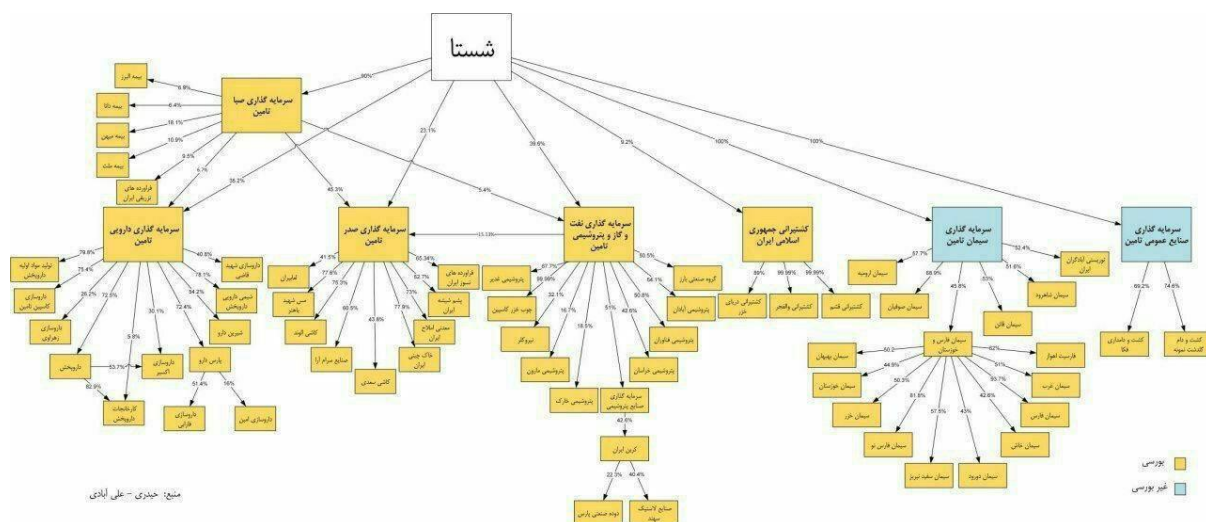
شستا

سرمایه گذاری صبا تامین
بیمه البرز
بیمه دانا
بیمه میهن
بیمه ملت
فراورده های تزریقی ایران
9.8%
6.4%
16.1%
10.9%
9.5%
5.7%
90%

سرمایه گذاری دارویی تامین
36.2%
تولید مواد اولیه داروپخش
داروسازی کاسپین تامین
داروسازی زهراوی
داروپخش
کارخانجات داروپخش
داروسازی اکسیر
پارس دارو
داروسازی فارابی
داروسازی امین
شیرین دارو
شیمی دارویی داروپخش
داروسازی شهید قاضی
79.8%
79.4%
25.2%
72.5%
30.1%
72.4%
54.2%
78.1%
40.6%
5.8%
53.7%
62.9%
51.4%
16%

سرمایه گذاری صدر تامین
40.3%
23.1%
تامین
مس شهید باهنر
کاشی الوند
صنایع سرام آرا
کاشی سعدی
کالا چینی ایران
معدنی املاح ایران
پشم شیشه ایران
فراورده های نسوز ایران
41.5%
77.6%
76.3%
60.5%
43.8%
77.9%
73%
62.7%
65.34%
13.13%

سرمایه گذاری نفت و گاز و پتروشیمی تامین
5.4%
39.6%
پتروشیمی غدیر
چوب خزر کاسپین
نیرو کلر
پتروشیمی مارون
پتروشیمی خارک
سرمایه گذاری صنایع پتروشیمی
کربن ایران
دوده صنعتی پارس
صنایع لاستیک سهند
پتروشیمی خراسان
پتروشیمی فناوران
پتروشیمی آبادان
گروه صنعتی بارز
67.7%
99.99%
32.1%
16.7%
18.5%
51%
42.6%
50.6%
64.1%
50.5%
42.6%
22.3%
40.4%

کشتیرانی جمهوری اسلامی ایران
9.2%
کشتیرانی دریای خزر
کشتیرانی والفجر
کشتیرانی قشم
89%
99.99%
99.99%

سرمایه گذاری سیمان تامین
100%
سیمان ارومیه
سیمان صوفیان
سیمان فارس و خوزستان
سیمان قائن
سیمان شاهرود
توسعه آبادگران ایران
57.7%
88.9%
45.8%
63%
51.6%
32.4%
سیمان بهبهان
سیمان خوزستان
سیمان خزر
سیمان فارس نو
سیمان سفید نیریز
سیمان دورود
سیمان خاش
سیمان فارس
سیمان غرب
فارسیت اهواز
50.2
44.9%
50.3%
81.6%
57.5%
43%
42.6%
55.7%
51%
62%

سرمایه گذاری صنایع عمومی تامین
100%
کشت و دامداری فکا
کشت و دام گلدشت نمونه
69.2%
74.6%

بورسی
غیر بورسی

منبع: حیدری - علی آبادی